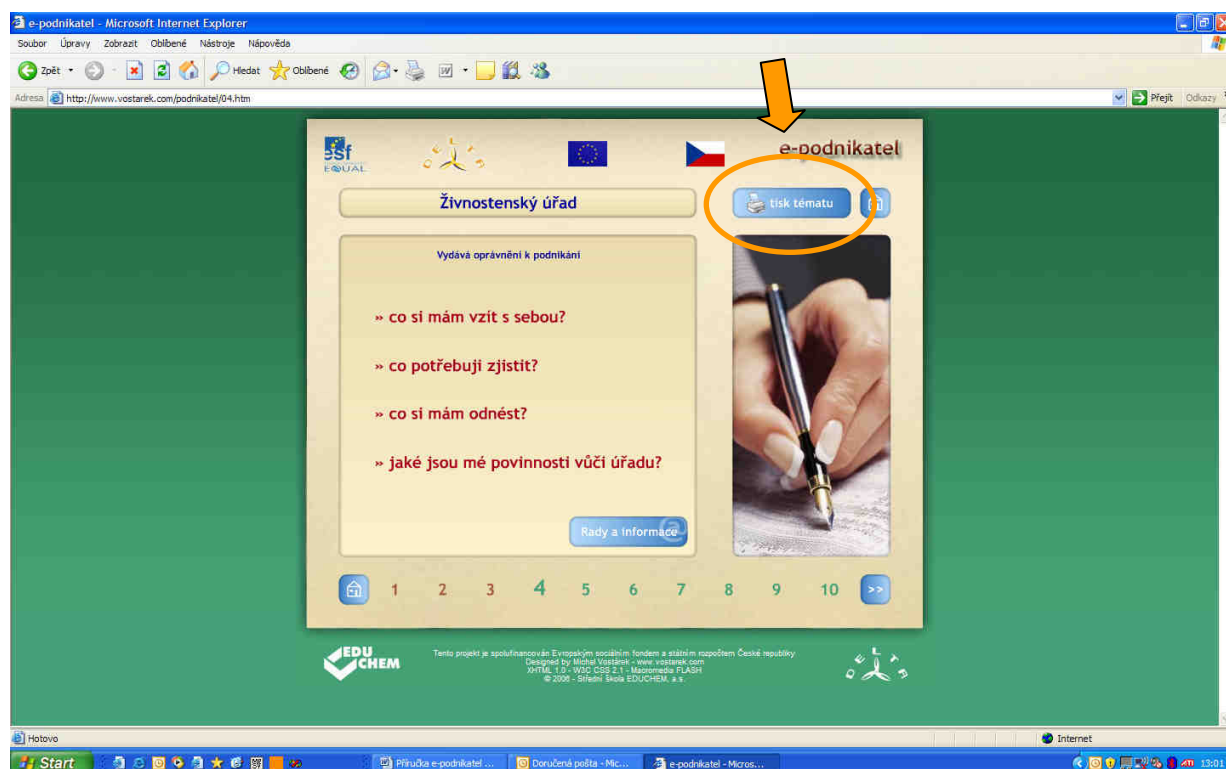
e-podnikatel - Microsoft Internet Explorer

Soubor Úpravy Zobrazit Oblíbené Nástroje Nápověda

Zpět Hledat Oblíbené

Adresa http://www.vostarek.com/podnikatel/04.htm

Přejít Odkazy

esf EQUAL

DELTA

e-podnikatel

Živnostenský úřad

tisk tématu

Vydává oprávnění k podnikání

» co si mám vzít s sebou?

» co potřebuji zjistit?

» co si mám odnést?

» jaké jsou mé povinnosti vůči úřadu?

Rady a informace

1 2 3 4 5 6 7 8 9 10 >>

EDU CHEM

Tento projekt je spolufinancován Evropským sociálním fondem a státním rozpočtem České republiky
Designed by Michal Vostárek - www.vostarek.com
XHTML 1.0 - W3C CSS 2.1 - Macromedia FLASH
© 2006 - Střední škola EDUCHEM, a.s.

DELTA

Hotovo

Internet

Start

Příručka e-podnikatel ...

Doručená pošta - Mic...

e-podnikatel - Micros...

13:01